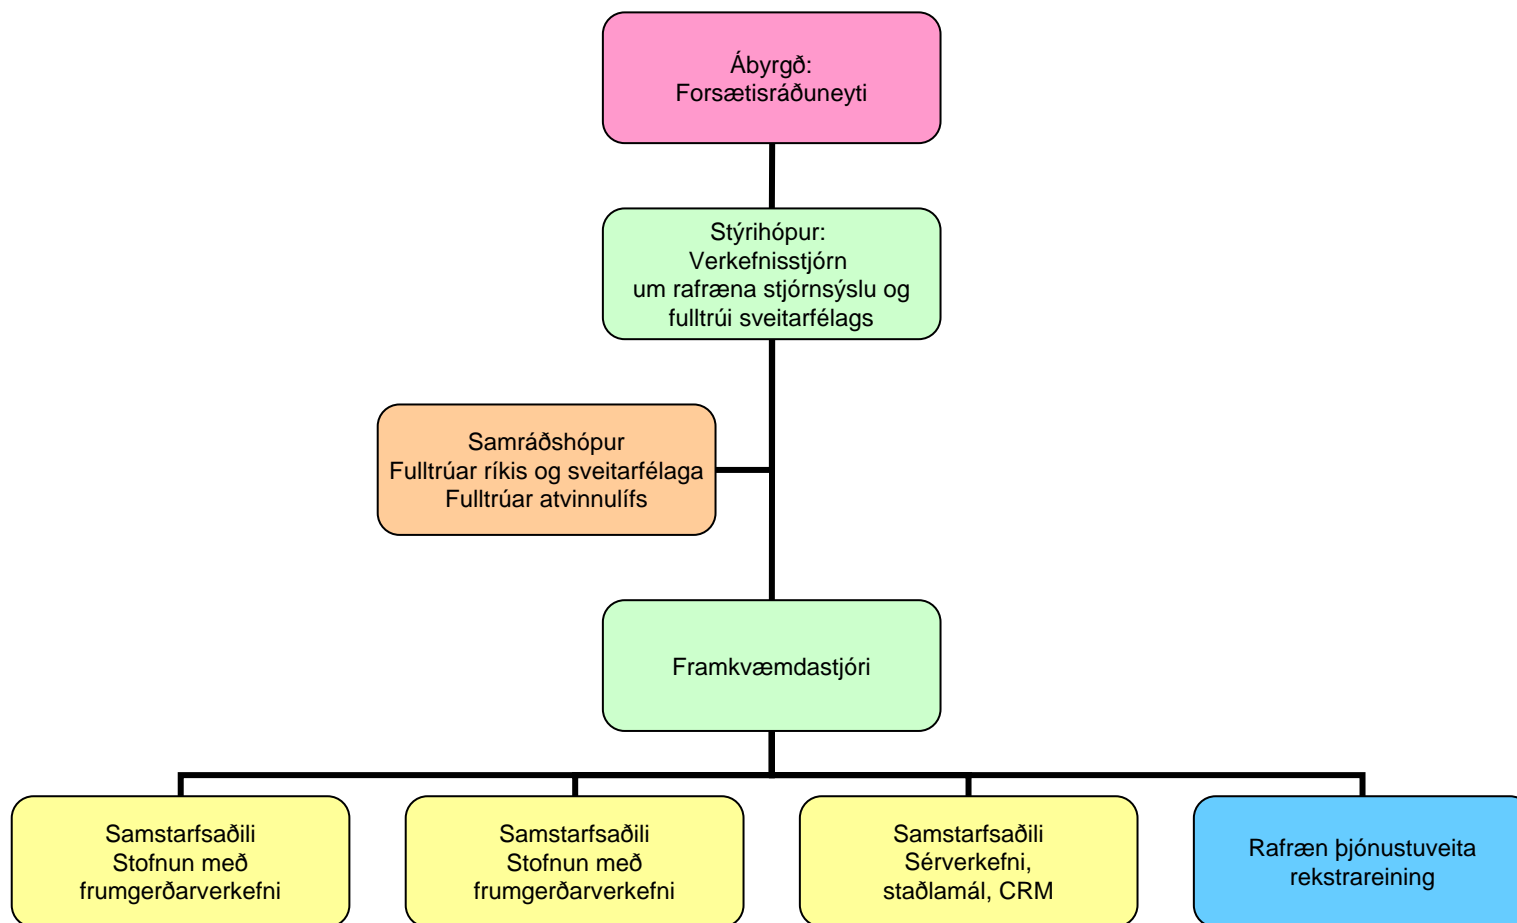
Ábyrgð:
Forsætisráðuneyti

Stýrihópur:
Verkefnisstjórn
um rafræna stjórnsýslu og
fulltrúi sveitarfélags

Samráðshópur
Fulltrúar ríkis og sveitarfélaga
Fulltrúar atvinnulífs

Framkvæmdastjóri

Samstarfsaðili
Stofnun með
frumgerðarverkefni

Samstarfsaðili
Stofnun með
frumgerðarverkefni

Samstarfsaðili
Sérverkefni,
staðlamál, CRM

Rafræn þjónustuveita
rekstrareining